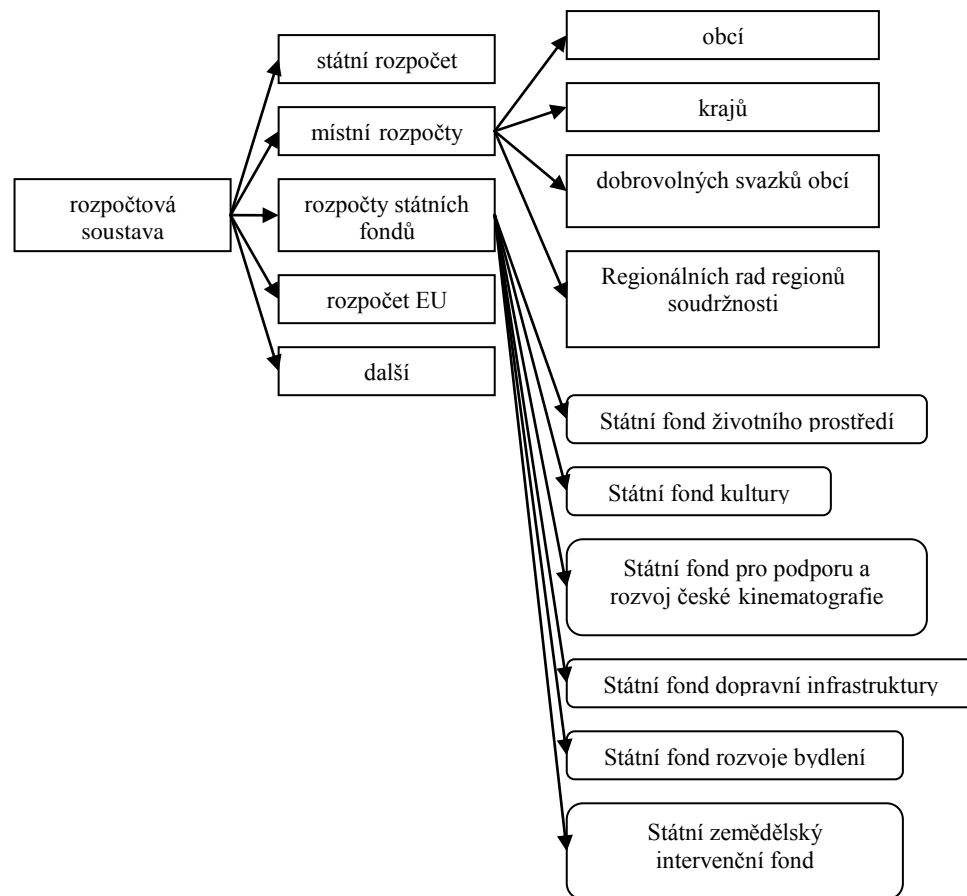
rozpočtová soustava

státní rozpočet

místní rozpočty

rozpočty státních fondů

rozpočet EU

další

obcí

krajů

dobrovolných svazků obcí

Regionálních rad regionů soudržnosti

Státní fond životního prostředí

Státní fond kultury

Státní fond pro podporu a rozvoj české kinematografie

Státní fond dopravní infrastruktury

Státní fond rozvoje bydlení

Státní zemědělský intervenční fond